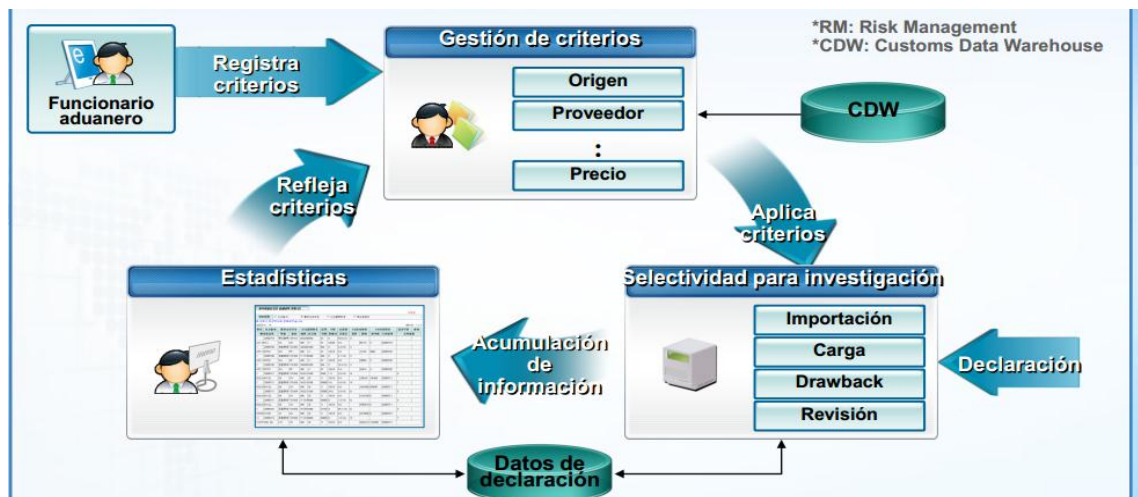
*RM: Risk Management
*CDW: Customs Data Warehouse

Funcionario aduanero

Registra criterios

Gestión de criterios

Origen

Proveedor

:

Precio

CDW

Refleja criterios

Aplica criterios

Estadísticas

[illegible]

Selectividad para investigación

Importación

Carga

Drawback

Revisión

Acumulación de información

Declaración

Datos de declaración